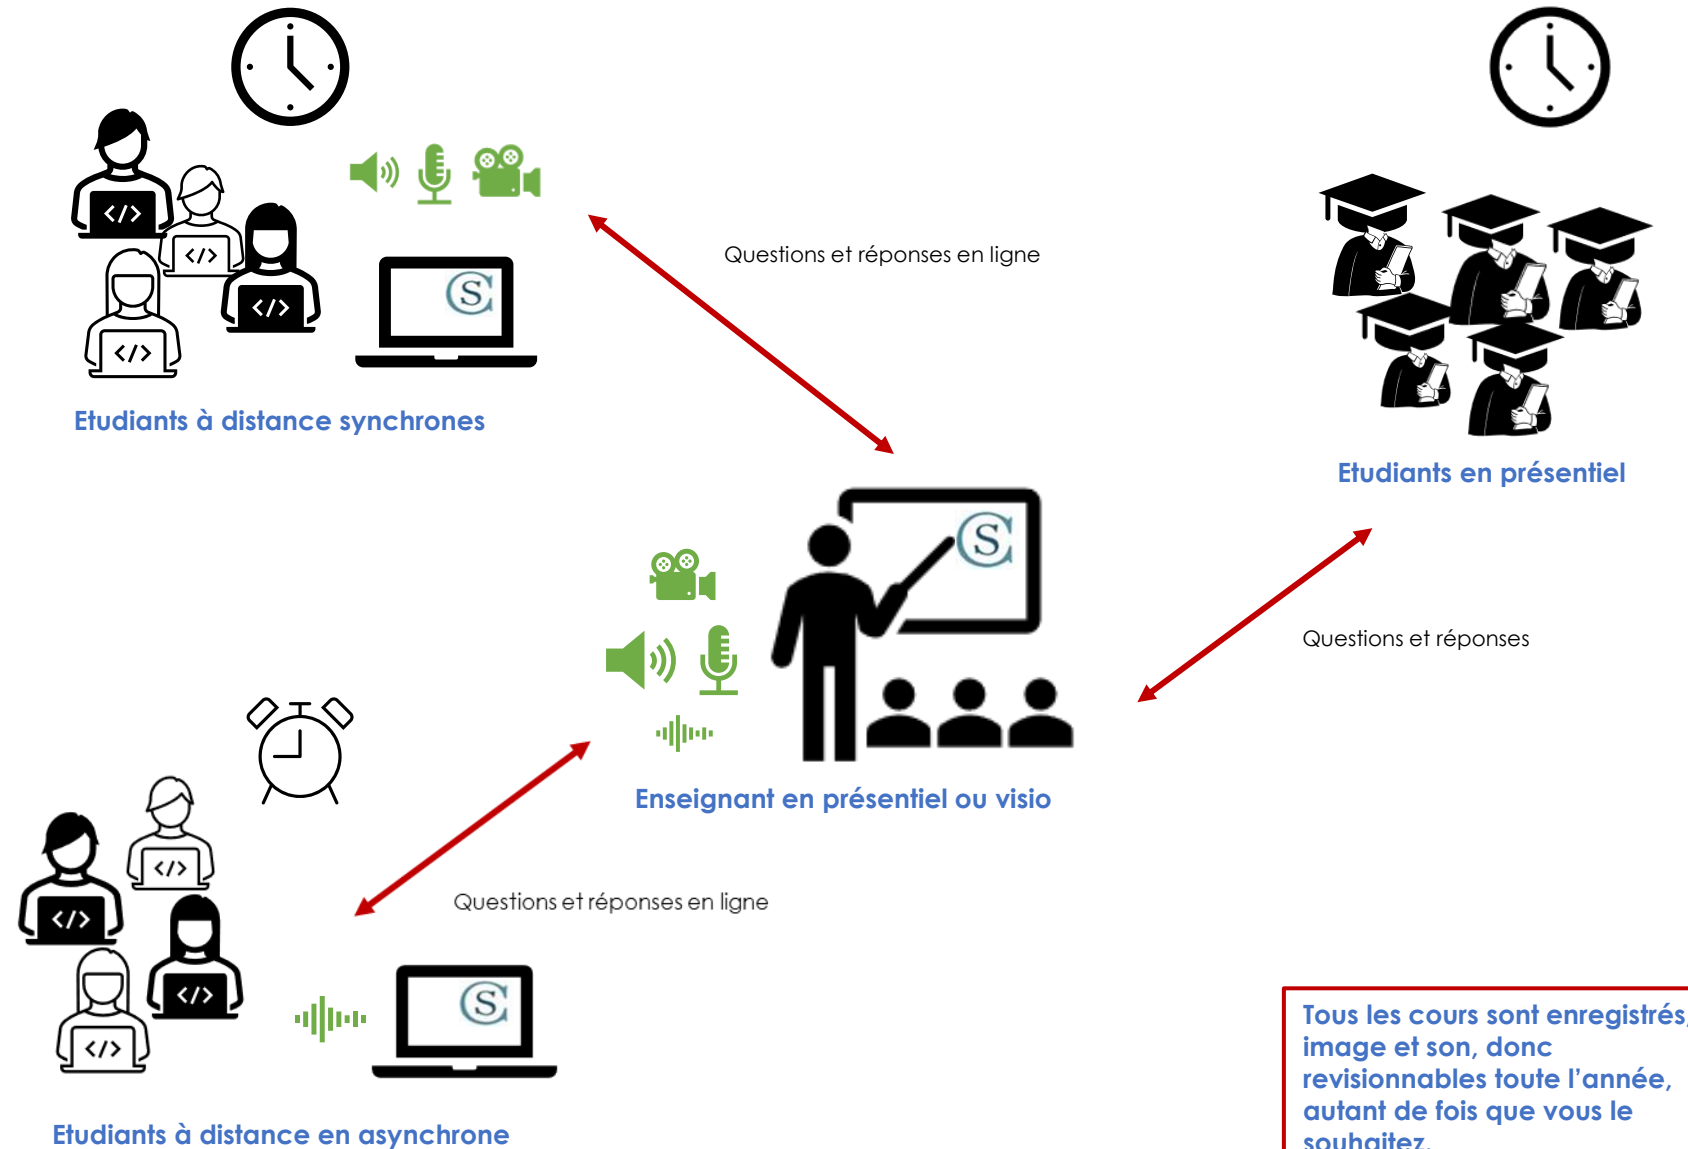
</>

</>

</>

</>

S

Etudiants à distance synchrones

Questions et réponses en ligne

Etudiants en présentiel

S

Questions et réponses

Enseignant en présentiel ou visio

</>

</>

</>

</>

Questions et réponses en ligne

S

Etudiants à distance en asynchrone

Tous les cours sont enregistrés, image et son, donc revisionnables toute l'année, autant de fois que vous le souhaitez.